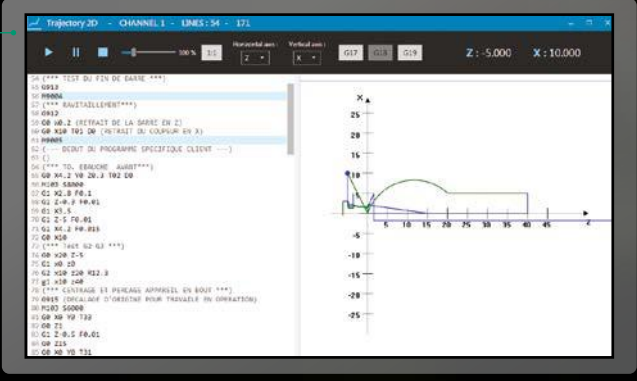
Trajectory 2D - CHANNEL 1 - LINES : 54 - 171

100 % 1:1 Horizontal axe : Z Vertical axe : X G17 G18 G19 Z : -5.000 X : 10.000

54 (*** TEST DU FIN DE BARRE ***)
55 G912
56 M9006
57 (*** RAVITAILLEMENT***)
58 G912
59 G0 W0.2 (RETRAIT DE LA BARRE EN Z)
60 G0 X10 T01 D0 (RETRAIT DU COUPEUR EN X)
61 M9005
62 (--- DEBUT DU PROGRAMME SPECIFIQUE CLIENT ---)
63 ()
64 (*** TO. EBAUCHE AVANT***)
65 G0 X4.2 Y0 Z0.3 T02 D0
66 M103 S8000
67 G1 X2.8 F0.1
68 G1 Z-0.3 F0.01
69 G1 X3.5
70 G1 Z-5 F0.01
71 G1 X4.2 F0.015
72 G0 X10
73 (*** Test G2 G3 ***)
74 G0 x20 Z-5
75 G1 x0 z0
76 G2 x10 z20 R12.3
77 g1 x10 z40
78 (*** CENTRAGE ET PERCAGE APPAREIL EN BOUT ***)
79 G915 (DECALAGE D'ORIGINE POUR TRAVAILLE EN OPERATION)
80 M103 S6000
81 G0 X0 Y0 T33
82 G0 Z1
83 G1 Z-0.5 F0.01
84 G0 Z15
85 G0 X0 Y0 T31

X
25
20
15
10
5
-5
-10
-15
-20
-25
5 10 15 20 25 30 35 40 45